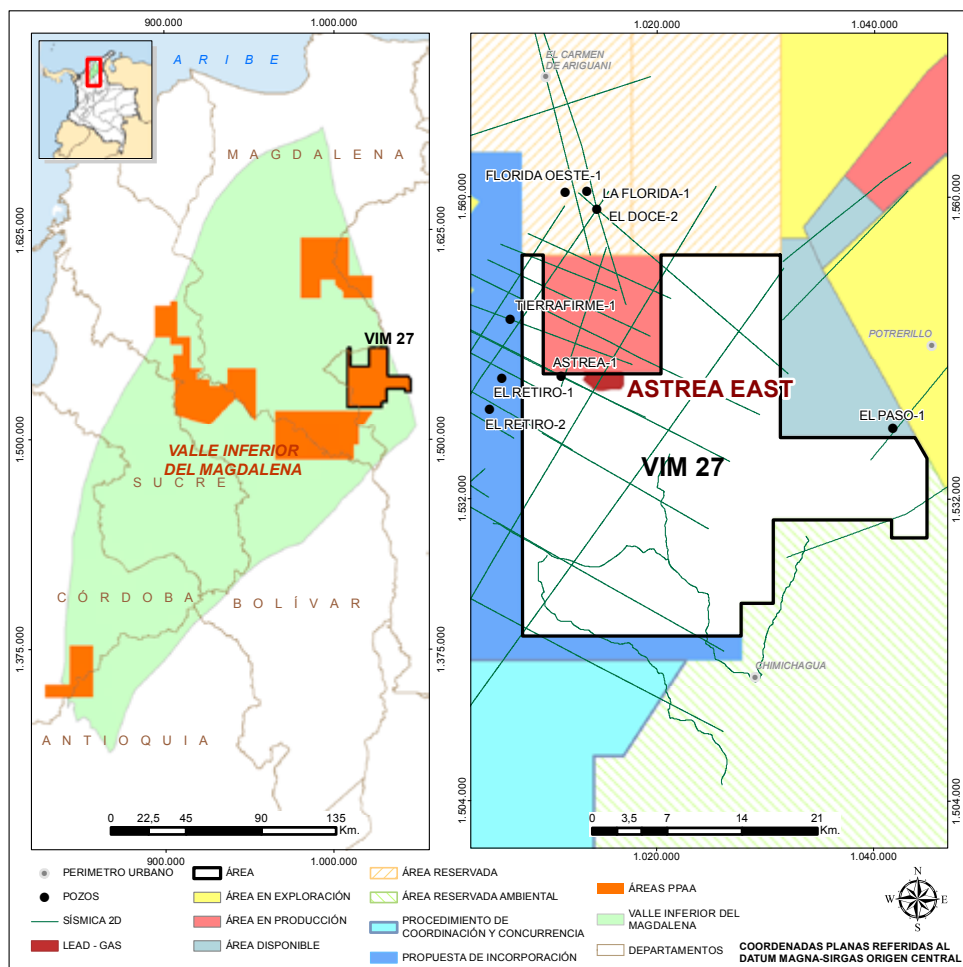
900.000
1.000.000
A R I B E
M A G D A L E N A
1.625.000
1.625.000
VIM 27
1.500.000
1.500.000
VALLE INFERIOR DEL MAGDALENA
S U C R E
C Ó R D O B A
B O L Í V A R
1.375.000
1.375.000
A N T I O Q U I A
0 22,5 45 90 135 Km.
900.000
1.000.000

1.020.000
1.040.000
EL CARMEN DE ARIGUANI
FLORIDA OESTE-1
LA FLORIDA-1
EL DOCE-2
1.560.000
1.560.000
TIERRAFIRME-1
POTRERILLO
ASTREA-1
EL RETIRO-1
ASTREA EAST
EL RETIRO-2
EL PASO-1
VIM 27
1.532.000
1.532.000
CHIMICHAGUA
1.504.000
1.504.000
0 3,5 7 14 21 Km.
1.020.000
1.040.000

PERIMETRO URBANO
POZOS
SÍSMICA 2D
LEAD - GAS
ÁREA
ÁREA EN EXPLORACIÓN
ÁREA EN PRODUCCIÓN
ÁREA DISPONIBLE
ÁREA RESERVADA
ÁREA RESERVADA AMBIENTAL
PROCEDIMIENTO DE COORDINACIÓN Y CONCURRENCIA
PROPUESTA DE INCORPORACIÓN
ÁREAS PPAA
VALLE INFERIOR DEL MAGDALENA
DEPARTAMENTOS
N
W
E
S
COORDENADAS PLANAS REFERIDAS AL DATUM MAGNA-SIRGAS ORIGEN CENTRAL